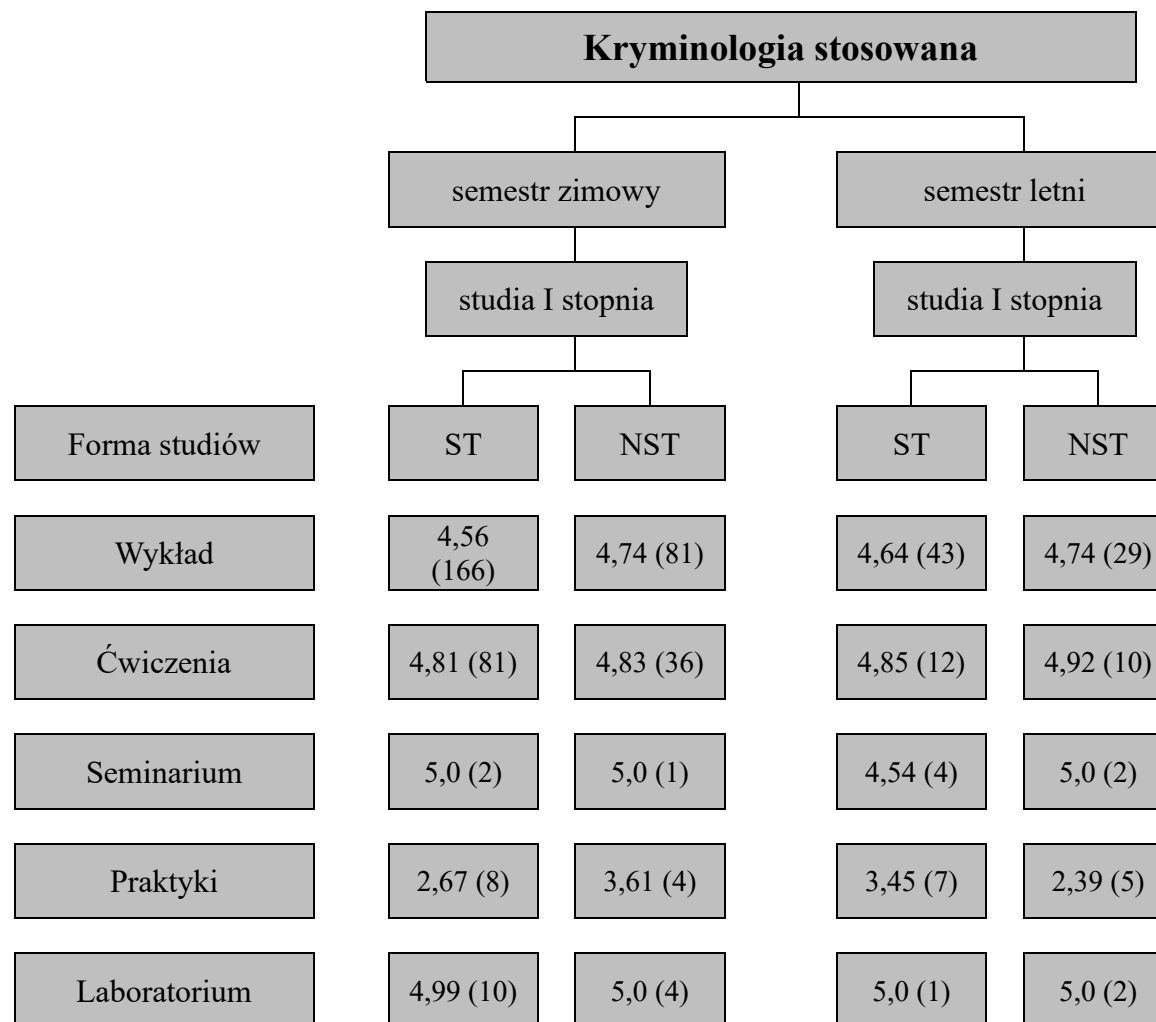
Kryminologia stosowana

semestr zimowy

semestr letni

studia I stopnia

studia I stopnia

| Forma studiów | ST | NST | ST | NST |
|---|---|---|---|---|
| Wykład | 4,56 (166) | 4,74 (81) | 4,64 (43) | 4,74 (29) |
| Ćwiczenia | 4,81 (81) | 4,83 (36) | 4,85 (12) | 4,92 (10) |
| Seminarium | 5,0 (2) | 5,0 (1) | 4,54 (4) | 5,0 (2) |
| Praktyki | 2,67 (8) | 3,61 (4) | 3,45 (7) | 2,39 (5) |
| Laboratorium | 4,99 (10) | 5,0 (4) | 5,0 (1) | 5,0 (2) |